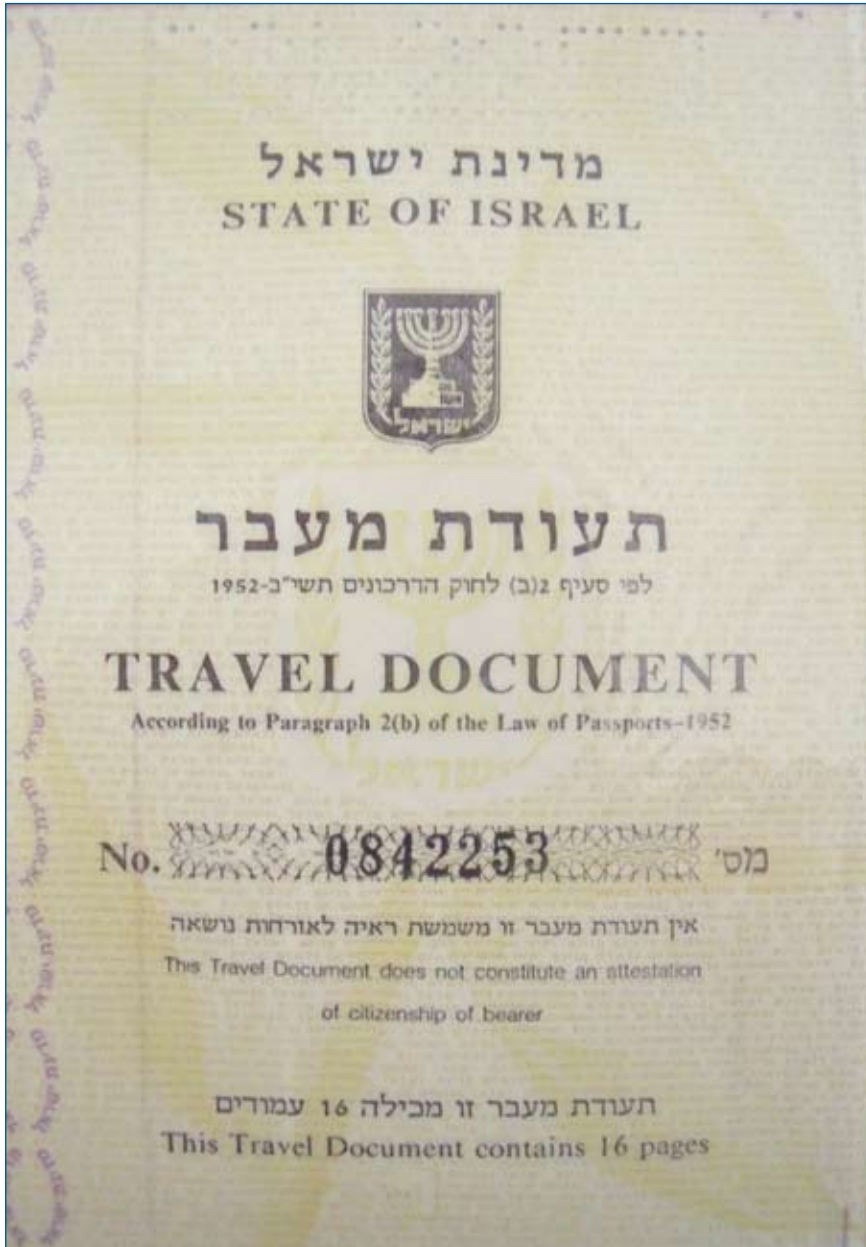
מדינת ישראל
STATE OF ISRAEL

ישראל

תעודת מעבר
לפי סעיף 2(ב) לחוק הדרכונים תשי"ב-1952

TRAVEL DOCUMENT
According to Paragraph 2(b) of the Law of Passports-1952

No. 0842253 מס'

אין תעודת מעבר זו משמשת ראיה לאזרחות נושאה
This Travel Document does not constitute an attestation of citizenship of bearer

תעודת מעבר זו מכילה 16 עמודים
This Travel Document contains 16 pages